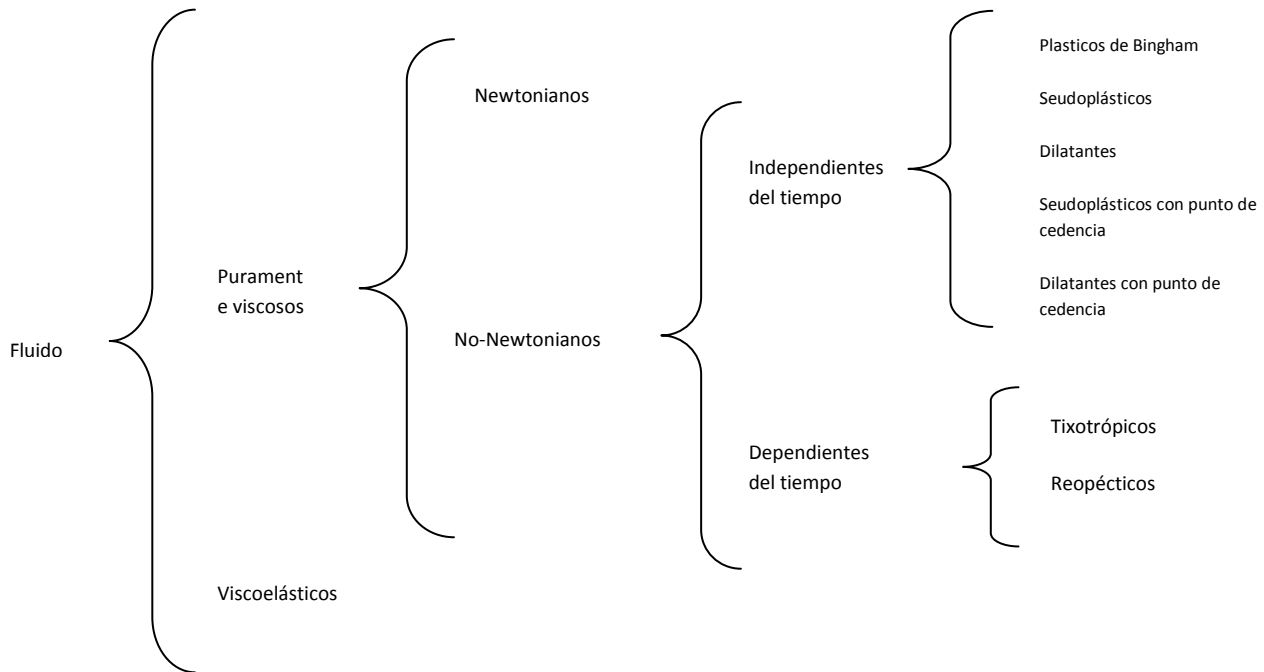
Fluido

Purament e viscosos

Newtonianos

No-Newtonianos

Independientes del tiempo

Plasticos de Bingham

Seudoplásticos

Dilatantes

Seudoplásticos con punto de cedencia

Dilatantes con punto de cedencia

Dependientes del tiempo

Tixotrópicos

Reopécticos

Viscoelásticos